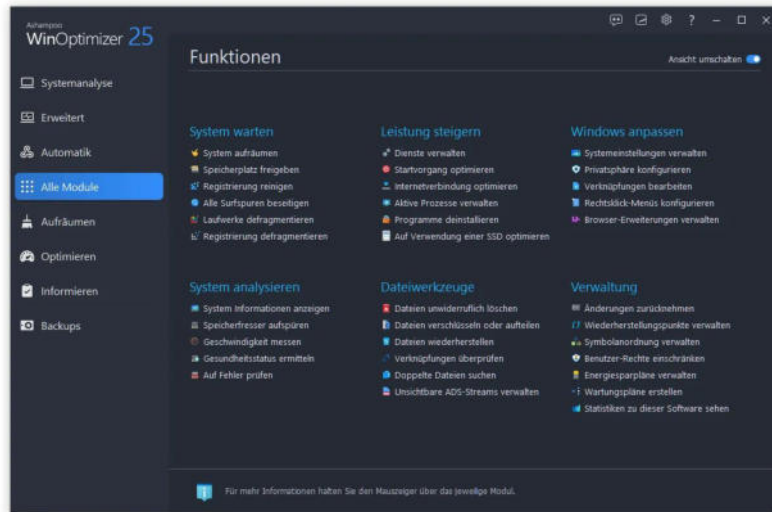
Ashampoo
WinOptimizer 25

? – □ ×

Systemanalyse
Erweitert
Automatik
Alle Module
Aufräumen
Optimieren
Informieren
Backups

Funktionen

Ansicht umschalten

System warten
System aufräumen
Speicherplatz freigeben
Registrierung reinigen
Alle Surfspuren beseitigen
Laufwerke defragmentieren
Registrierung defragmentieren

Leistung steigern
Dienste verwalten
Startvorgang optimieren
Internetverbindung optimieren
Aktive Prozesse verwalten
Programme deinstallieren
Auf Verwendung einer SSD optimieren

Windows anpassen
Systemeinstellungen verwalten
Privatsphäre konfigurieren
Verknüpfungen bearbeiten
Rechtsklick-Menüs konfigurieren
Browser-Erweiterungen verwalten

System analysieren
System Informationen anzeigen
Speicherfresser aufspüren
Geschwindigkeit messen
Gesundheitsstatus ermitteln
Auf Fehler prüfen

Dateiwerkzeuge
Dateien unwiderruflich löschen
Dateien verschlüsseln oder aufteilen
Dateien wiederherstellen
Verknüpfungen überprüfen
Doppelte Dateien suchen
Unsichtbare ADS-Streams verwalten

Verwaltung
Änderungen zurücknehmen
Wiederherstellungspunkte verwalten
Symbolanordnung verwalten
Benutzer-Rechte einschränken
Energiesparpläne verwalten
Wartungspläne erstellen
Statistiken zu dieser Software sehen

Für mehr Informationen halten Sie den Mauszeiger über das jeweilige Modul.